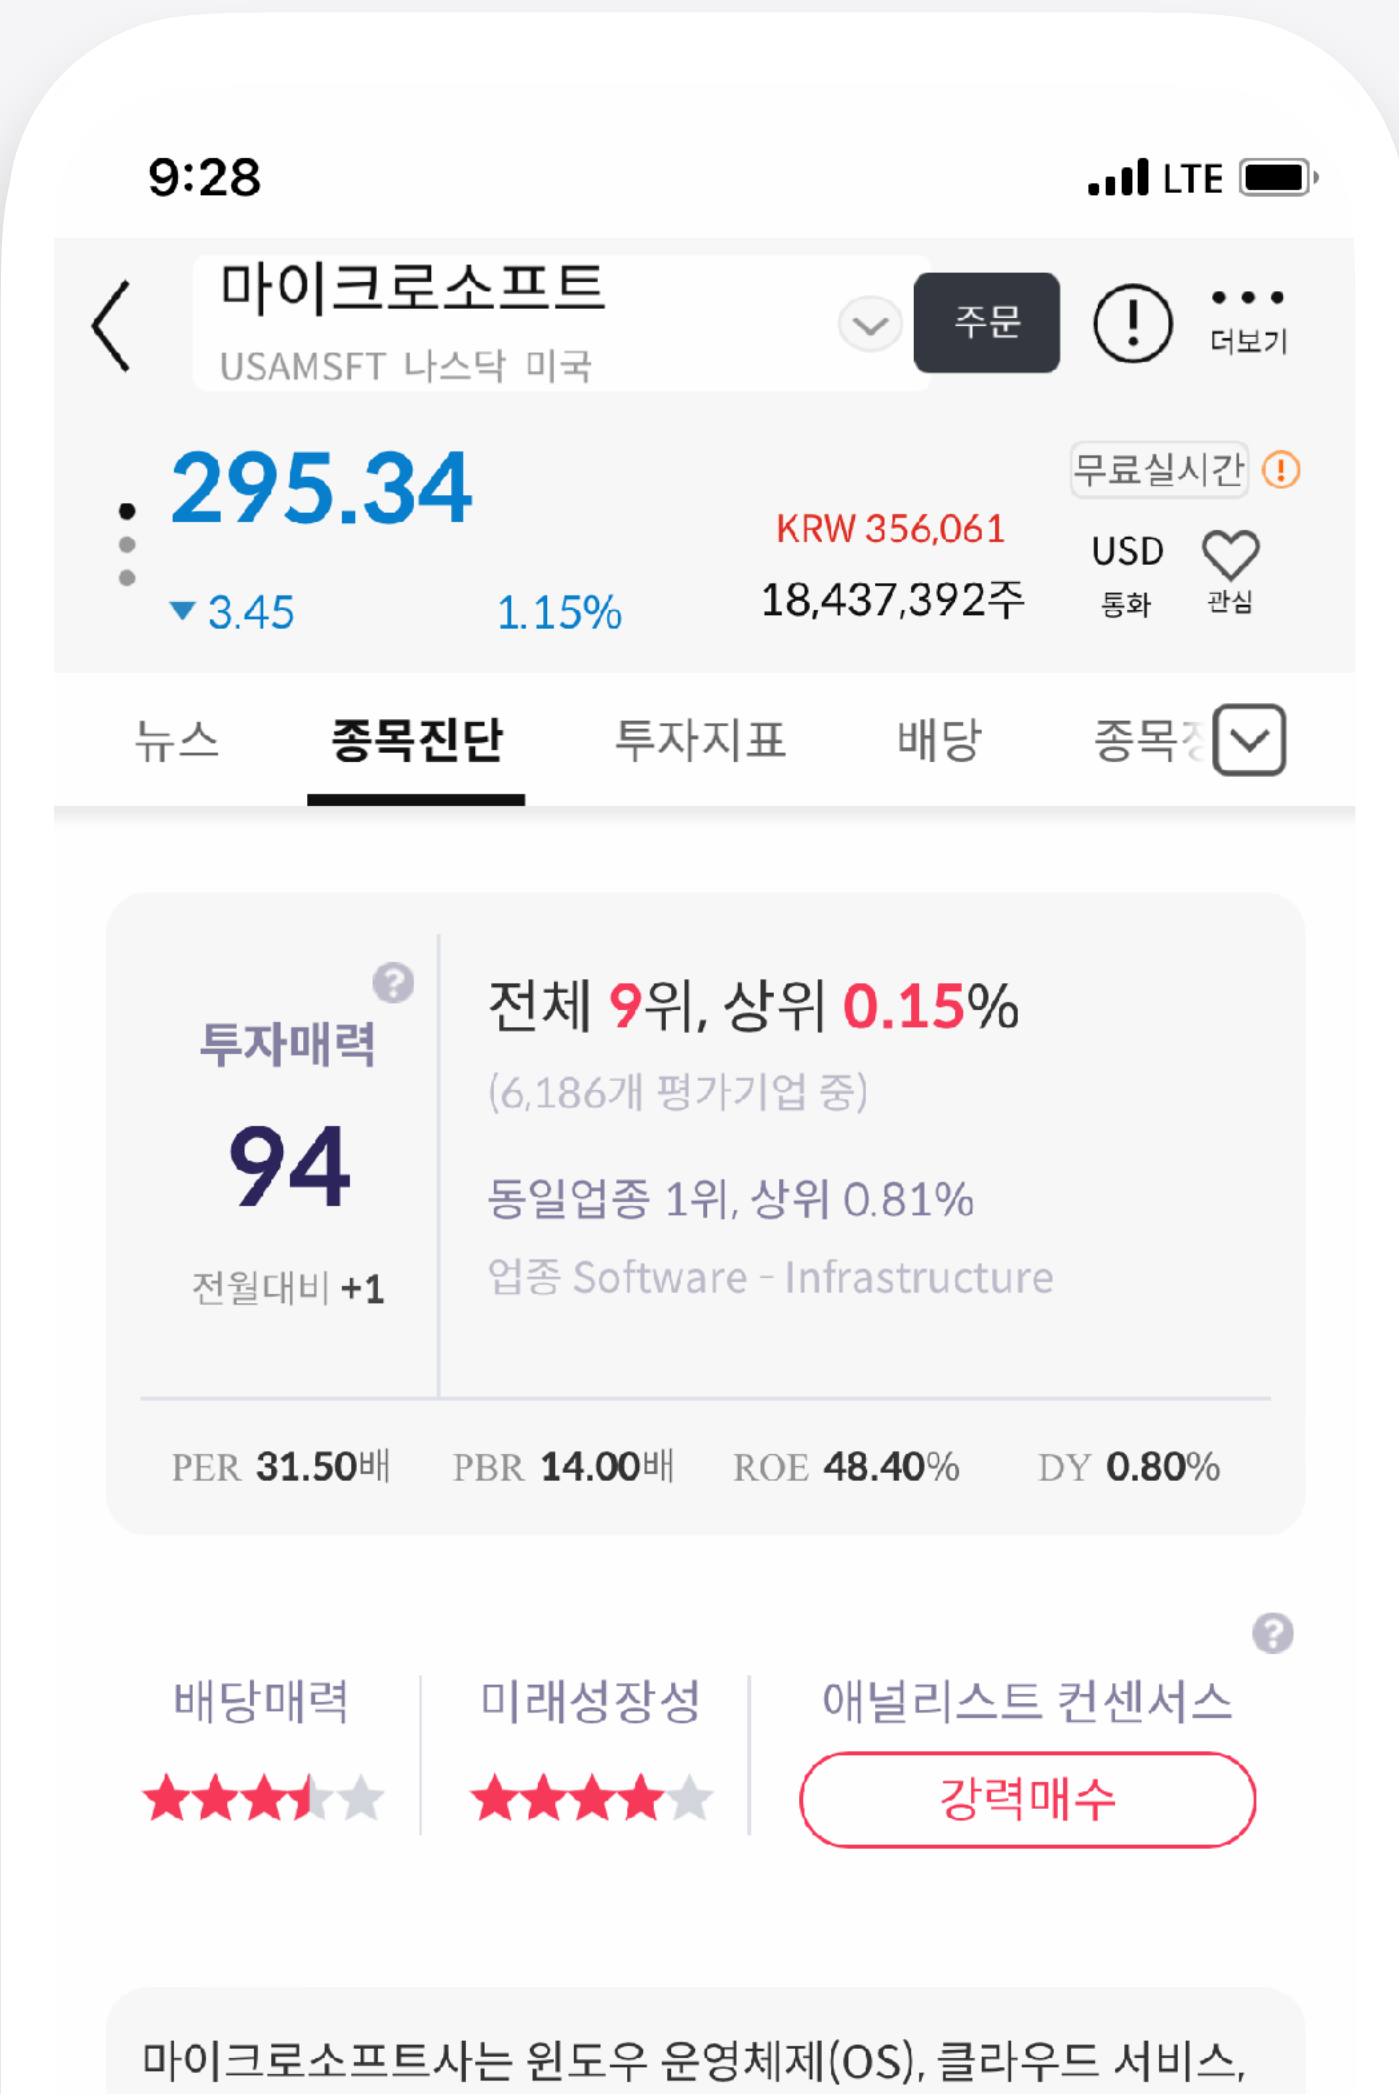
9:28

LTE

마이크로소프트

USAMSFT 나스닥 미국

주문

더보기

295.34

무료실시간

KRW 356,061

USD 통화

관심

▼3.45 1.15%

18,437,392주

뉴스 종목진단 투자지표 배당 종목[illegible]

투자매력

94

전월대비 +1

전체 9위, 상위 0.15%

(6,186개 평가기업 중)

동일업종 1위, 상위 0.81%

업종 Software - Infrastructure

PER 31.50배 PBR 14.00배 ROE 48.40% DY 0.80%

배당매력

미래성장성

애널리스트 컨센서스

강력매수

마이크로소프트사는 윈도우 운영체제(OS), 클라우드 서비스,